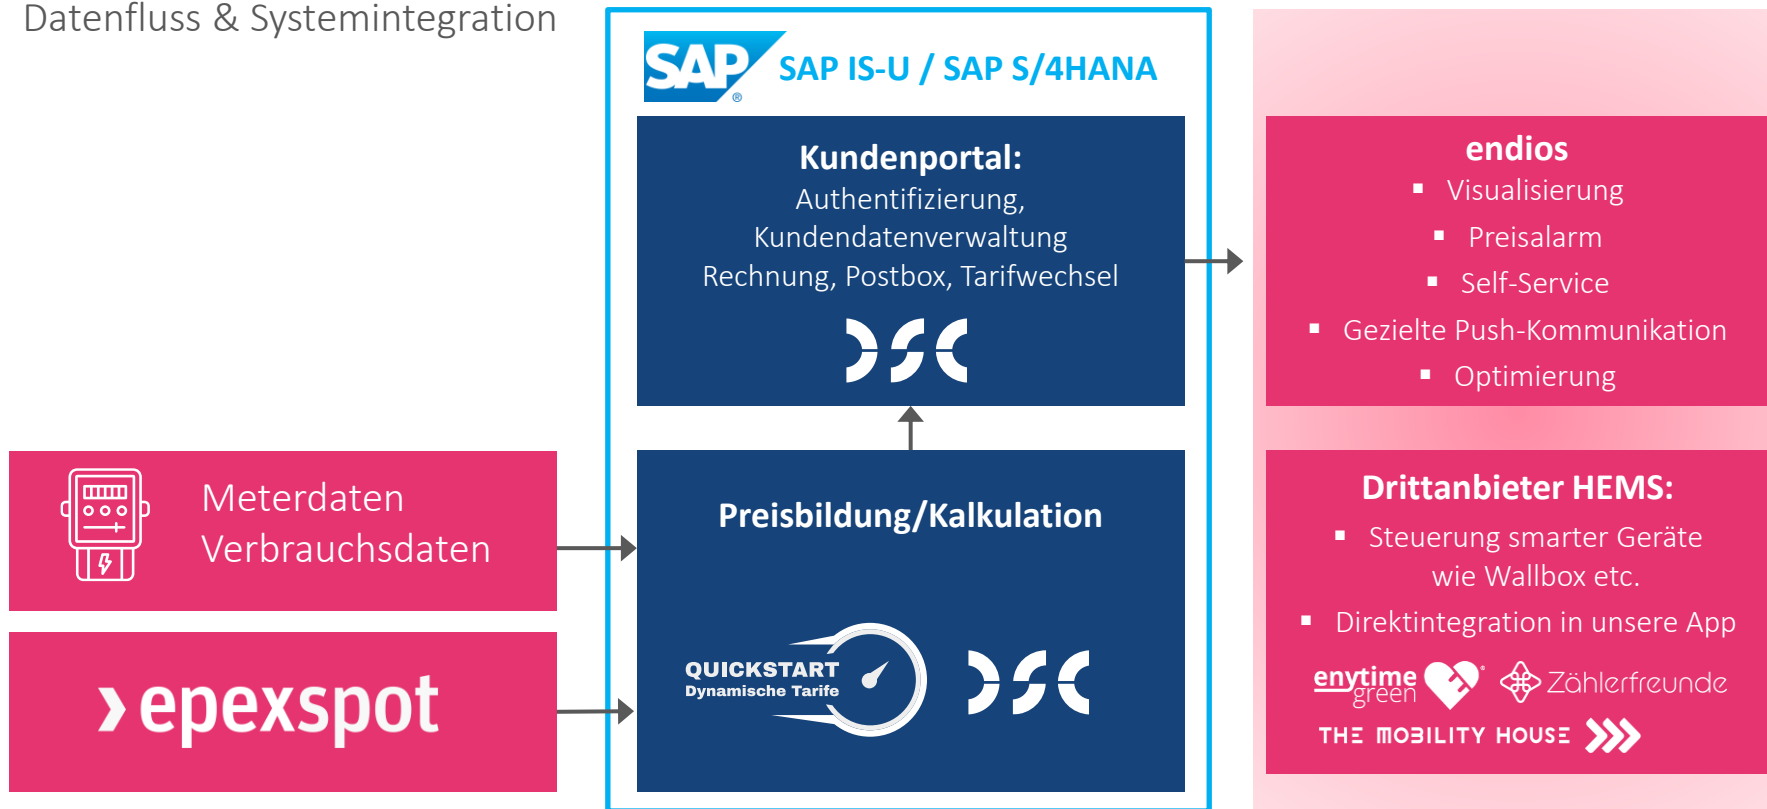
Datenfluss & Systemintegration

SAP SAP IS-U / SAP S/4HANA

**Kundenportal:**
Authentifizierung,
Kundendatenverwaltung
Rechnung, Postbox, Tarifwechsel

**Preisbildung/Kalkulation**

QUICKSTART
Dynamische Tarife

Meterdaten
Verbrauchsdaten

epexspot

**endios**
- Visualisierung
- Preisalarm
- Self-Service
- Gezielte Push-Kommunikation
- Optimierung

**Drittanbieter HEMS:**
- Steuerung smarter Geräte wie Wallbox etc.
- Direktintegration in unsere App

enytime green
Zählerfreunde
THE MOBILITY HOUSE